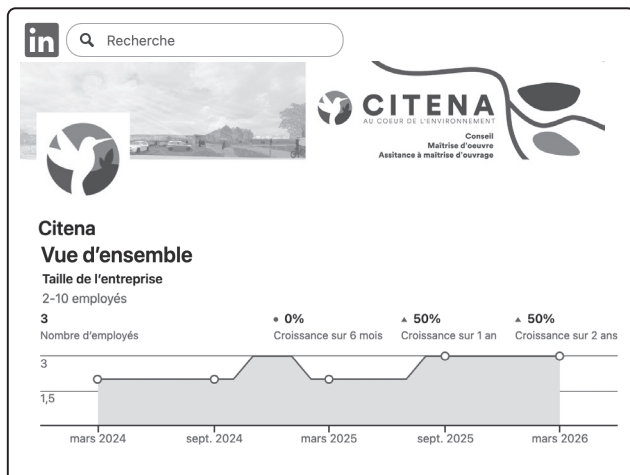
in Recherche

CITENA
AU COEUR DE L'ENVIRONNEMENT
Conseil
Maîtrise d'oeuvre
Assitance à maîtrise d'ouvrage

Citena
Vue d'ensemble
Taille de l'entreprise
2-10 employés

3
Nombre d'employés

• 0%
Croissance sur 6 mois

▲ 50%
Croissance sur 1 an

▲ 50%
Croissance sur 2 ans

3
1,5

mars 2024 sept. 2024 mars 2025 sept. 2025 mars 2026